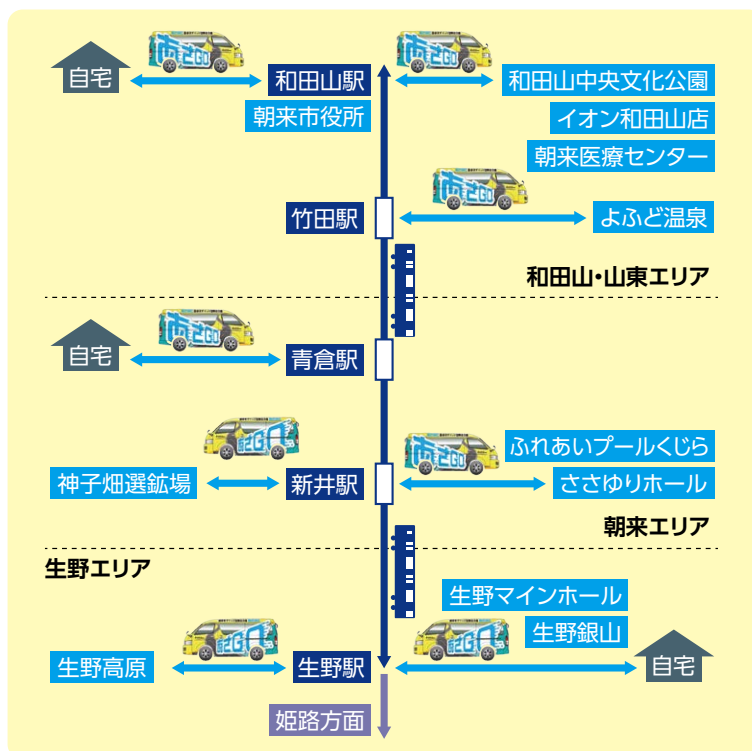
自宅

和田山駅

朝来市役所

和田山中央文化公園

イオン和田山店

朝来医療センター

竹田駅

よふど温泉

和田山・山東エリア

自宅

青倉駅

ふれあいプールくじら

神子畑選鉱場

新井駅

ささゆりホール

朝来エリア

生野エリア

生野マインホール

生野銀山

生野高原

生野駅

自宅

姫路方面